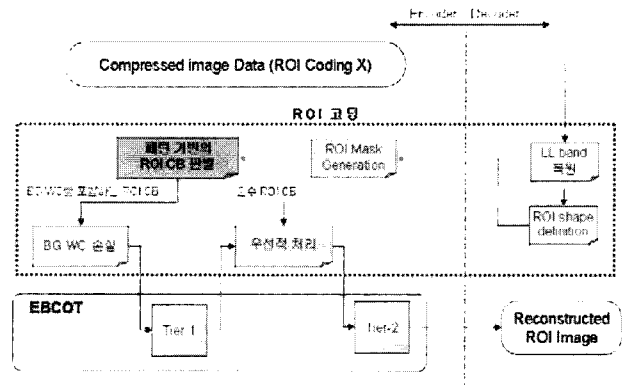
Encoder Decoder

Compressed image Data (ROI Coding X)

ROI 코딩

패턴 기반의 ROI CB 판별

ROI Mask Generation

LL band 복원

BG WC을 포함하는 ROI CB

고유 ROI CB

BG WC 손실

우선적 처리

ROI shape definition

EBCOT

Tier 1

Tier-2

Reconstructed ROI Image